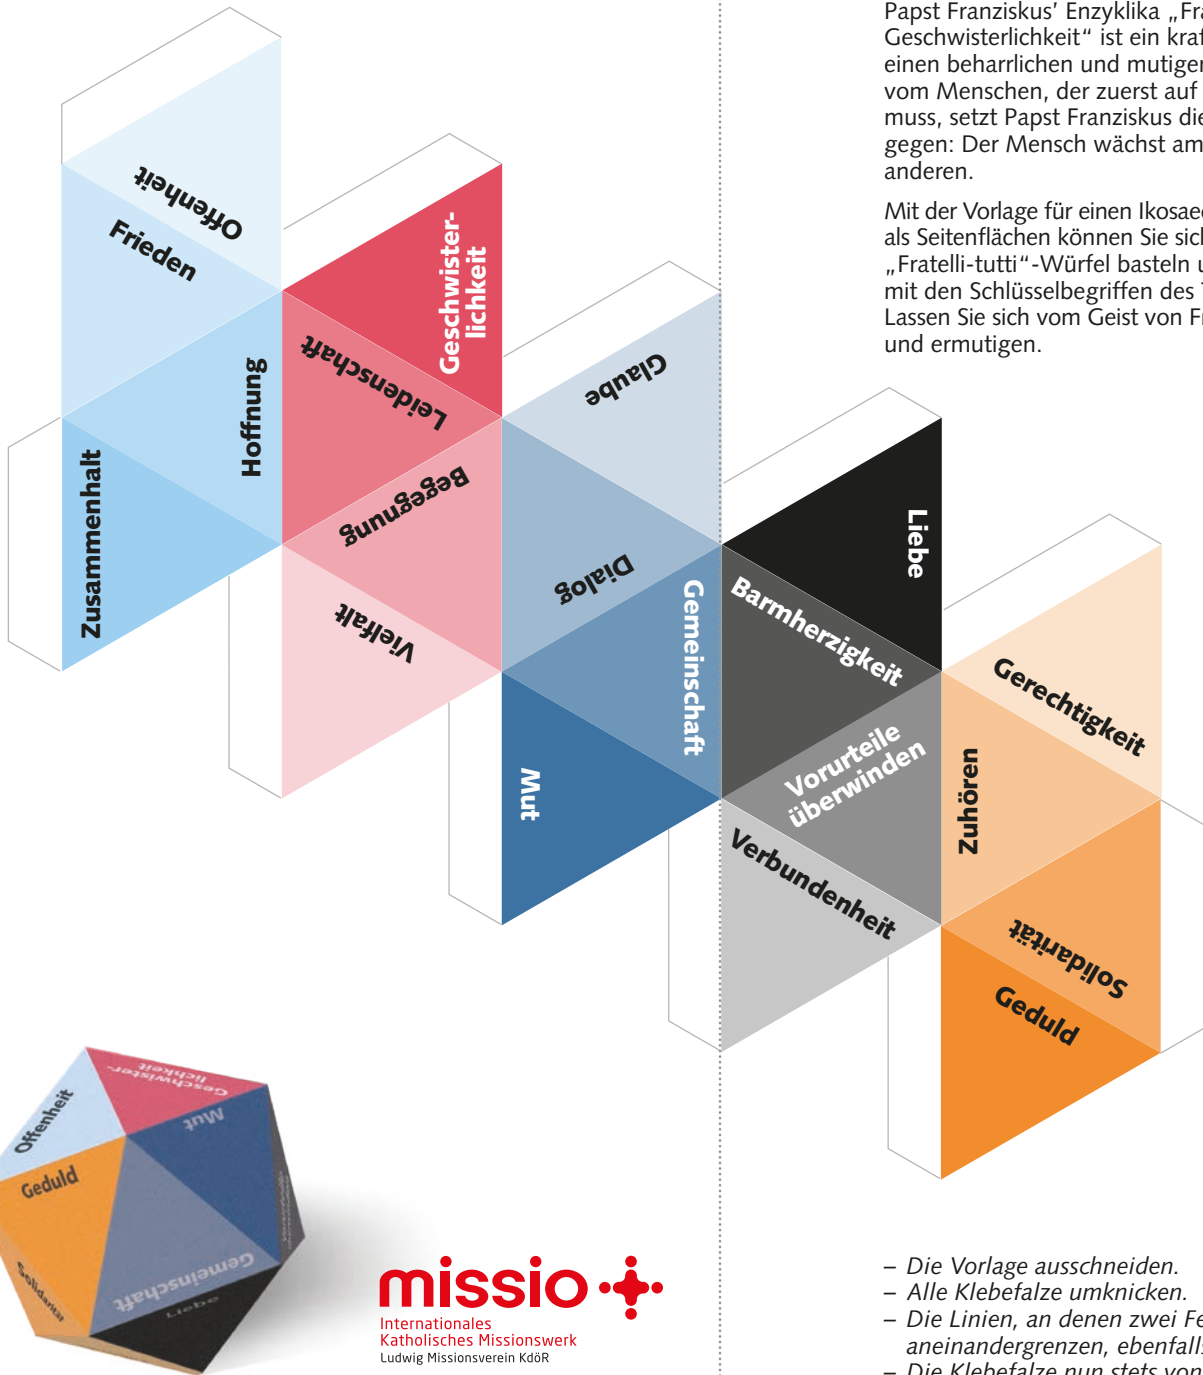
Offenheit
Frieden
Geschwisterlichkeit
Hoffnung
Leidenschaft
Zusammenhalt
Begegnung
Glaube
Vielfalt
Dialog
Liebe
Gemeinschaft
Barmherzigkeit
Gerechtigkeit
Vorurteile überwinden
Mut
Zuhören
Verbundenheit
Solidarität
Geduld

Offenheit
Geschwisterlichkeit
Mut
Geduld
Gemeinschaft
Solidarität
Liebe

missio
Internationales Katholisches Missionswerk
Ludwig Missionsverein KdöR

Papst Franziskus' Enzyklika „Fra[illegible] Geschwisterlichkeit“ ist ein kra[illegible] einen beharrlichen und mutige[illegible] vom Menschen, der zuerst auf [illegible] muss, setzt Papst Franziskus die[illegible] gegen: Der Mensch wächst am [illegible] anderen.

Mit der Vorlage für einen Ikosae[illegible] als Seitenflächen können Sie sic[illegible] „Fratelli-tutti“-Würfel basteln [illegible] mit den Schlüsselbegriffen des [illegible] Lassen Sie sich vom Geist von F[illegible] und ermutigen.

– Die Vorlage ausschneiden.
– Alle Klebefalze umknicken.
– Die Linien, an denen zwei Fe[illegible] aneinandergrenzen, ebenfall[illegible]
– Die Klebefalze nun stets von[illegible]